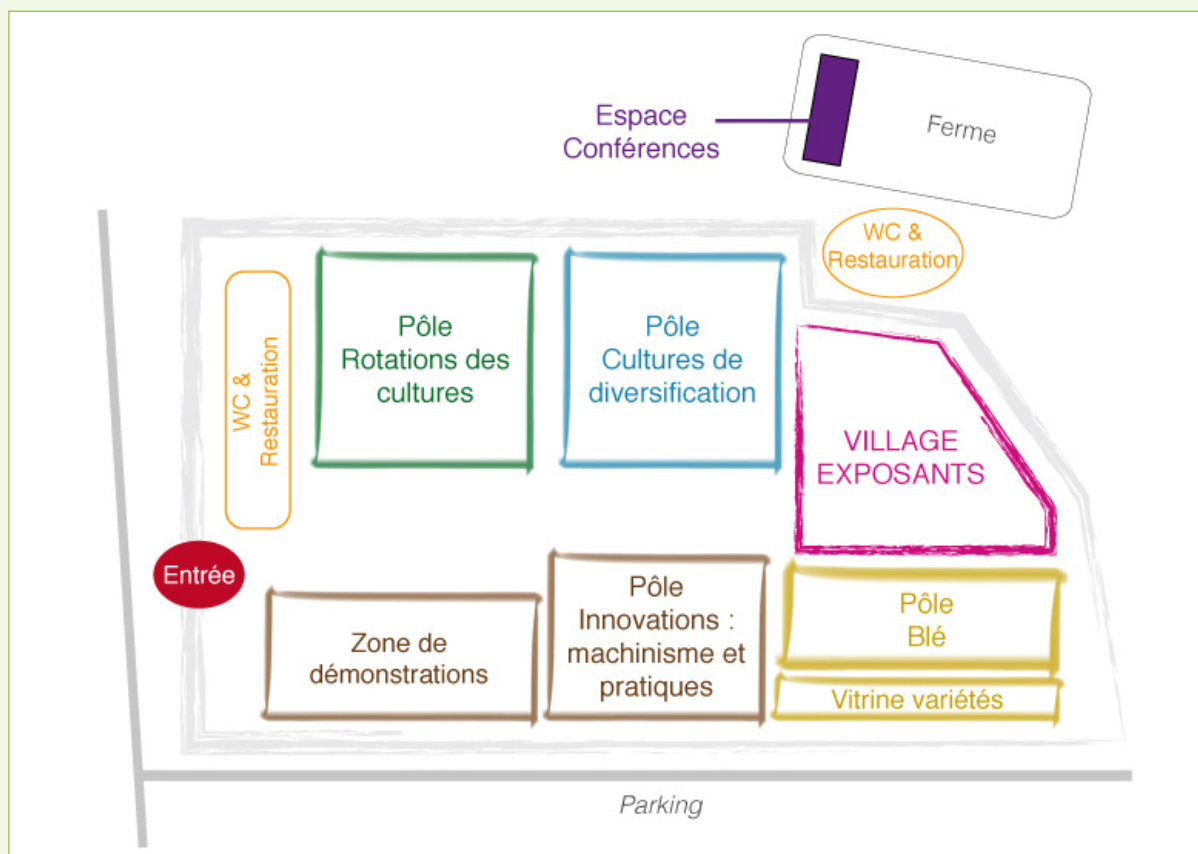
Espace Conférences

Ferme

WC & Restauration

WC & Restauration

Pôle Rotations des cultures

Pôle Cultures de diversification

VILLAGE EXPOSANTS

Entrée

Zone de démonstrations

Pôle Innovations : machinisme et pratiques

Pôle Blé

Vitrine variétés

Parking